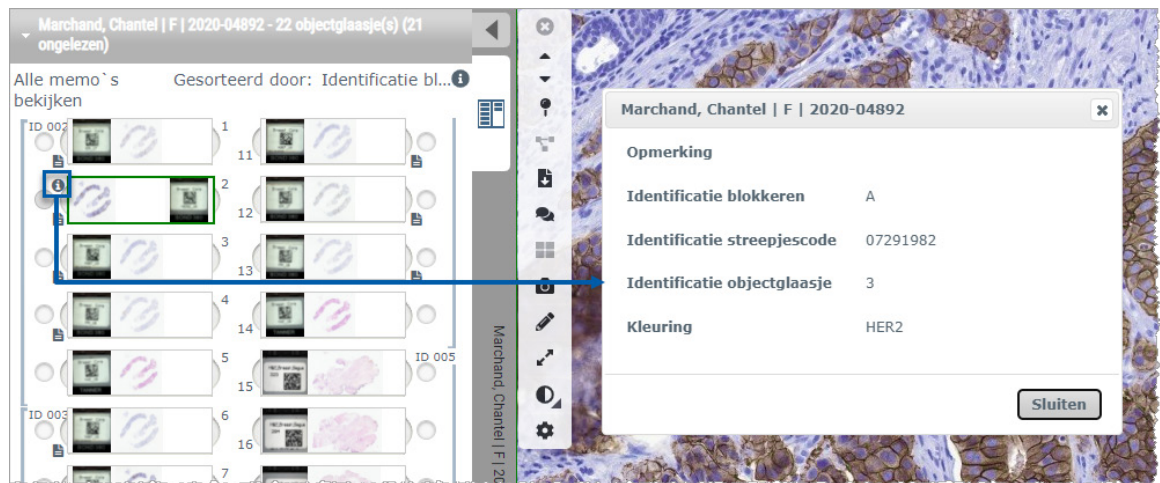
Marchand, Chantel | F | 2020-04892 - 22 objectglaasje(s) (21 ongelezen)

Alle memo`s bekijken

Gesorteerd door: Identificatie bl...

ID 002

1

11

2

12

3

13

4

14

5

15

ID 005

ID 003

6

16

7

Marchand, Chantel | F | 20

Marchand, Chantel | F | 2020-04892

Opmerking

Identificatie blokkeren A

Identificatie streepjescode 07291982

Identificatie objectglaasje 3

Kleuring HER2

Sluiten